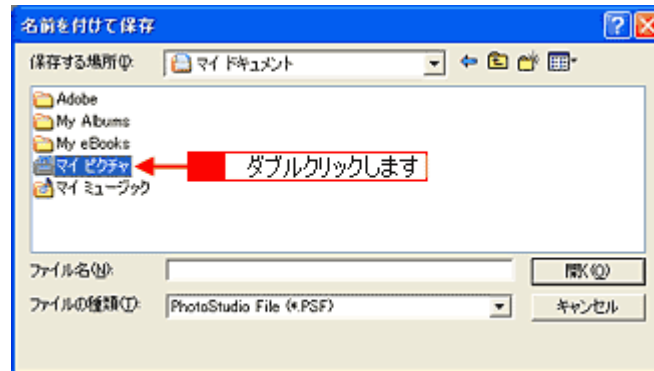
名前を付けて保存

保存する場所(I): マイ ドキュメント

Adobe
My Albums
My eBooks
マイ ピクチャ
マイ ミュージック

ダブルクリックします

ファイル名(N):
ファイルの種類(T): PhotoStudio File (*.PSF)

開く(O)
キャンセル